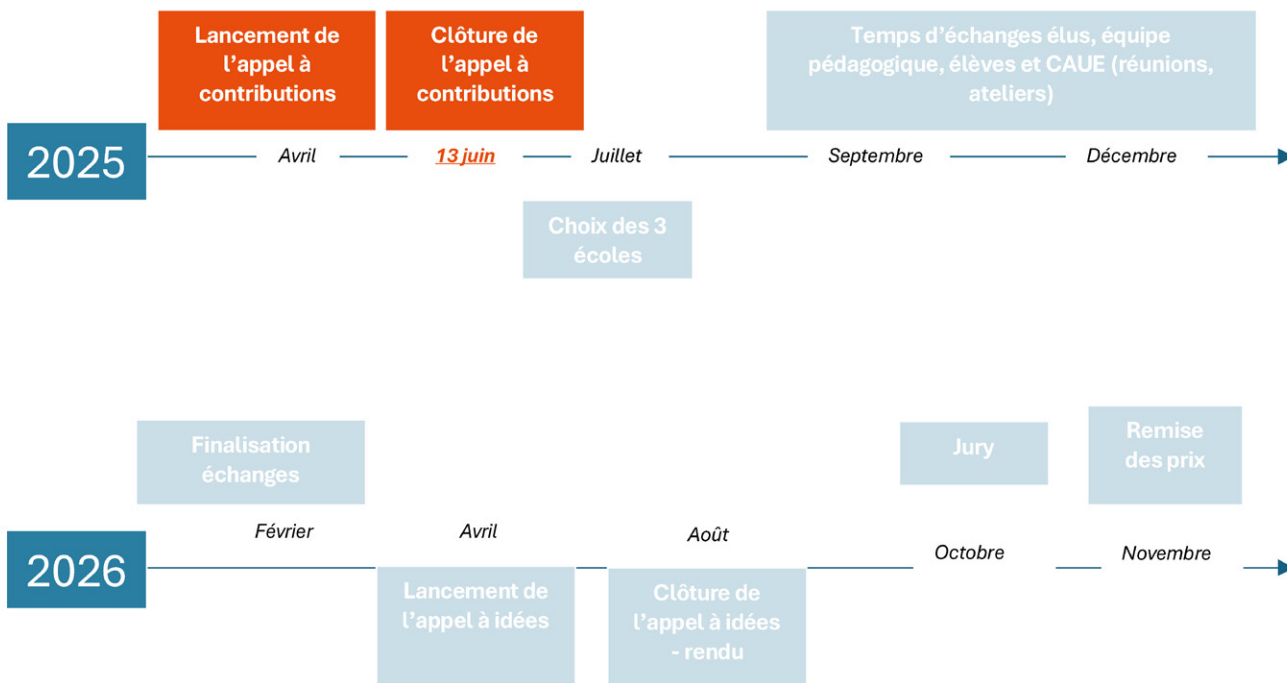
Lancement de l'appel à contributions

Clôture de l'appel à contributions

Temps d'échanges élus, équipe pédagogique, élèves et CAUE (réunions, ateliers)

2025

Avril

13 juin

Juillet

Septembre

Décembre

Choix des 3 écoles

Finalisation échanges

Jury

Remise des prix

Février

Avril

Août

Octobre

Novembre

2026

Lancement de l'appel à idées

Clôture de l'appel à idées - rendu